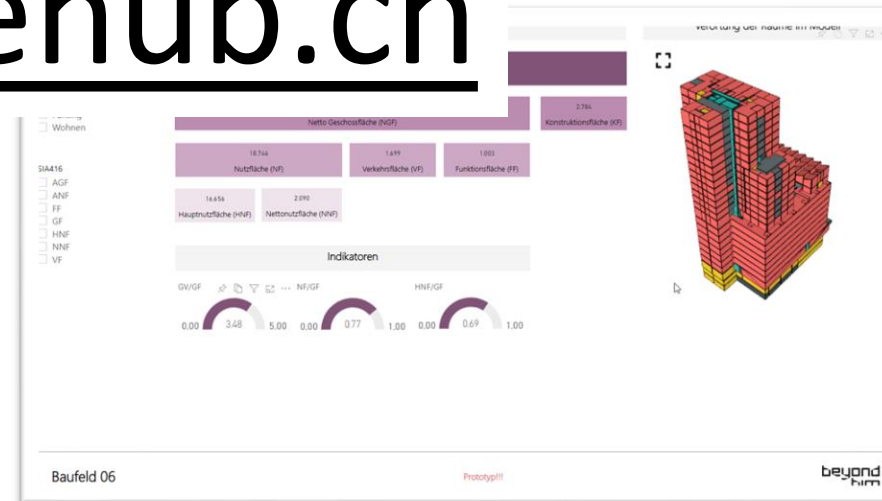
ehub.cn

Verortung der Räume im Modell

Wohnen

Netto Geschossfläche (NGF)

2.766
Konstruktionsfläche (KF)

18.766
Nutzfläche (NF)

1.699
Verkehrsfläche (VF)

1.003
Funktionsfläche (FF)

16.656
Hauptnutzfläche (HNF)

2.090
Nettonutzfläche (NNF)

SIA416
AGF
ANF
FF
GF
HNF
NNF
VF

Indikatoren

GV/GF
0,00 3,48 5,00

NF/GF
0,00 0,77 1,00

HNF/GF
0,00 0,69 1,00

Baufeld 06

Prototyp!!!

beyond bim